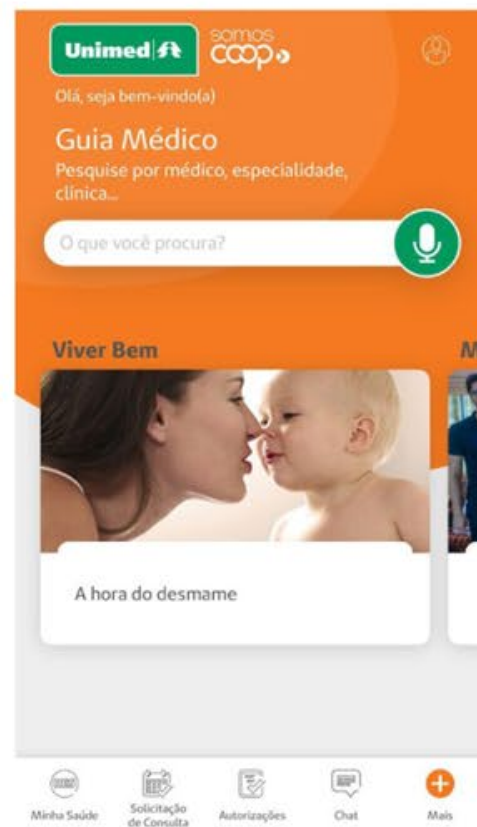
Unimed
somos coop

Olá, seja bem-vindo(a)

Guia Médico
Pesquise por médico, especialidade, clínica...

O que você procura?

Viver Bem

M

A hora do desmame

Minha Saúde
Solicitação de Consulta
Autorizações
Chat
Mais